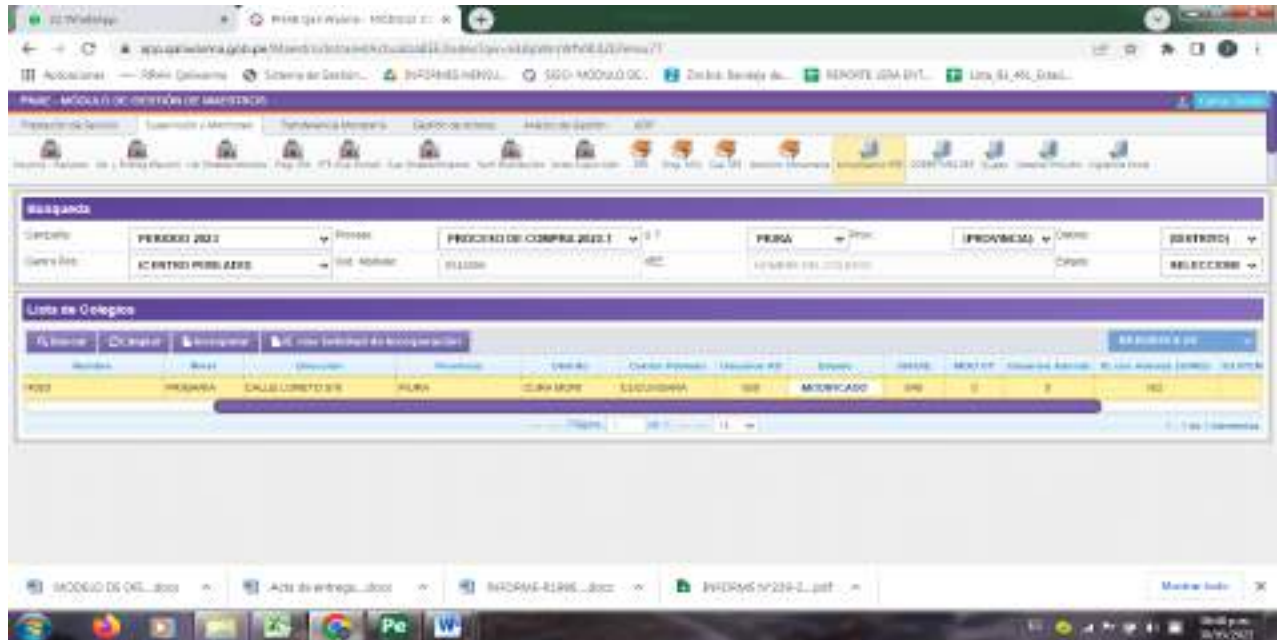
PNAE - MÓDULO DE GESTIÓN DE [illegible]

Busqueda

Campaña: PERIODO 2023
Proceso: PROCESO DE COMPRA 2023.1
PIURA
(PROVINCIA)
(DISTRITO)
Centro Pob.: (CENTRO POBLADO)
SELECCIONE

Lista de Colegios

MODIFICADO

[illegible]

MODELO DE DEL...docx
Acta de entrega...docx
INFORME-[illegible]...docx
INFORME N°239-2...pdf
Mostrar todo